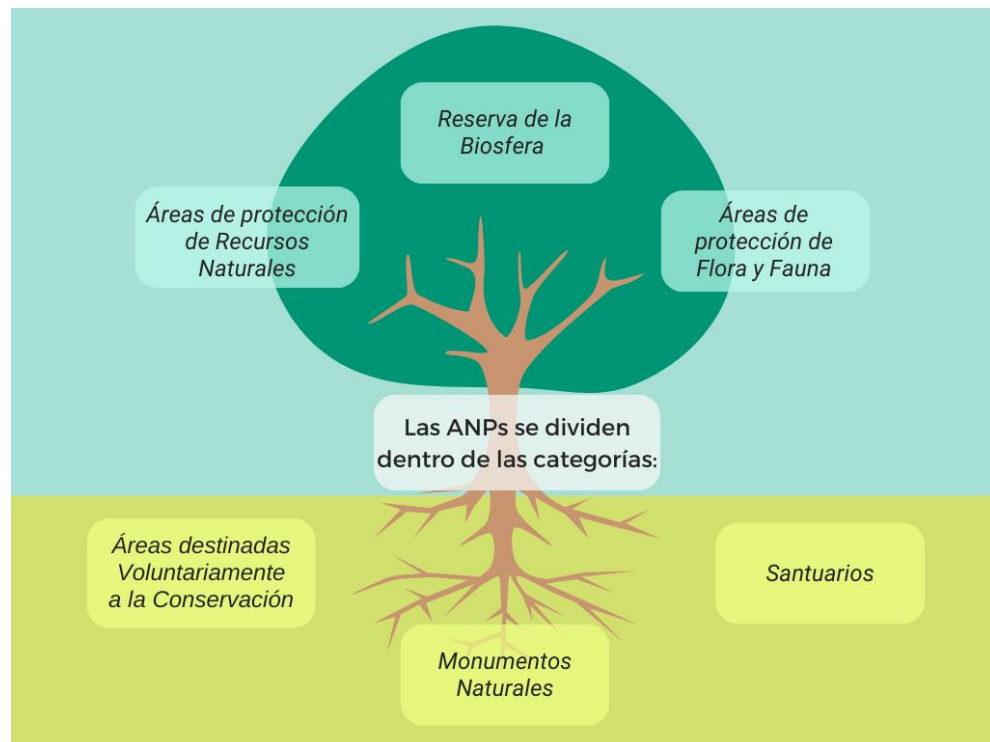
Reserva de la Biosfera

Áreas de protección de Recursos Naturales

Áreas de protección de Flora y Fauna

Las ANPs se dividen dentro de las categorías:

Áreas destinadas Voluntariamente a la Conservación

Santuarios

Monumentos Naturales